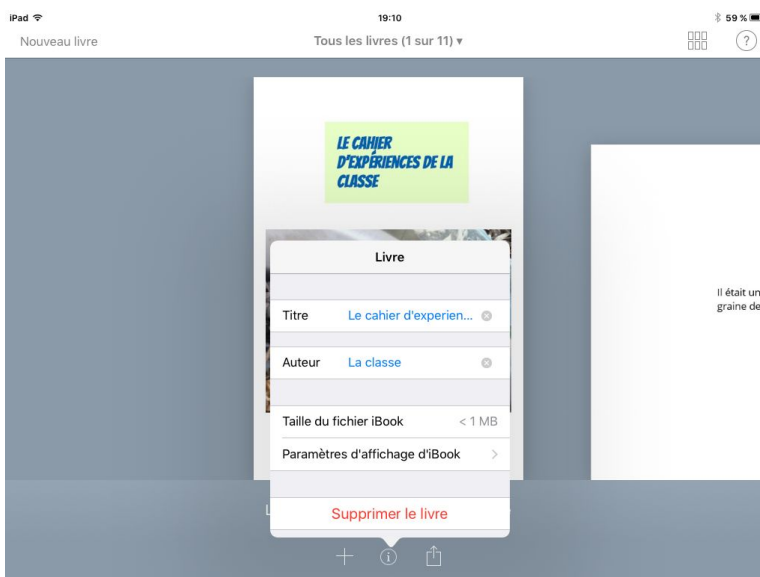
iPad

19:10

59 %

Nouveau livre

Tous les livres (1 sur 11) ▾

?

LE CAHIER D'EXPÉRIENCES DE LA CLASSE

Livre

Titre Le cahier d'experien...

Auteur La classe

Taille du fichier iBook < 1 MB

Paramètres d'affichage d'iBook >

Supprimer le livre

Il était un

graine de

L